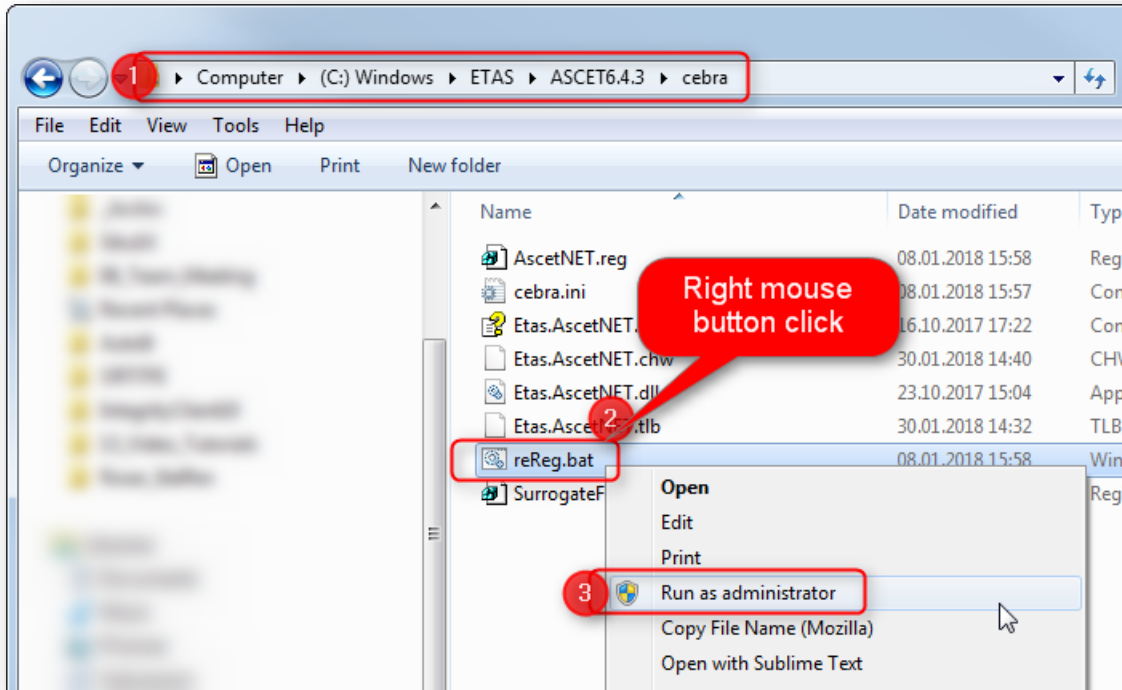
1
Computer ▸ (C:) Windows ▸ ETAS ▸ ASCET6.4.3 ▸ cebra

File Edit View Tools Help

Organize ▾ Open Print New folder

| Name | Date modified | Typ |
|---|---|---|
| AscetNET.reg | 08.01.2018 15:58 | Reg |
| cebra.ini | 08.01.2018 15:57 | Con |
| Etas.AscetNET. | 16.10.2017 17:22 | Con |
| Etas.AscetNET.chw | 30.01.2018 14:40 | CHW |
| Etas.AscetNET.dll | 23.10.2017 15:04 | App |
| Etas.Ascet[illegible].tlb | 30.01.2018 14:32 | TLB |
| reReg.bat | 08.01.2018 15:58 | Win |
| SurrogateF | | Reg |

Right mouse button click

2

Open
Edit
Print
3
Run as administrator
Copy File Name (Mozilla)
Open with Sublime Text